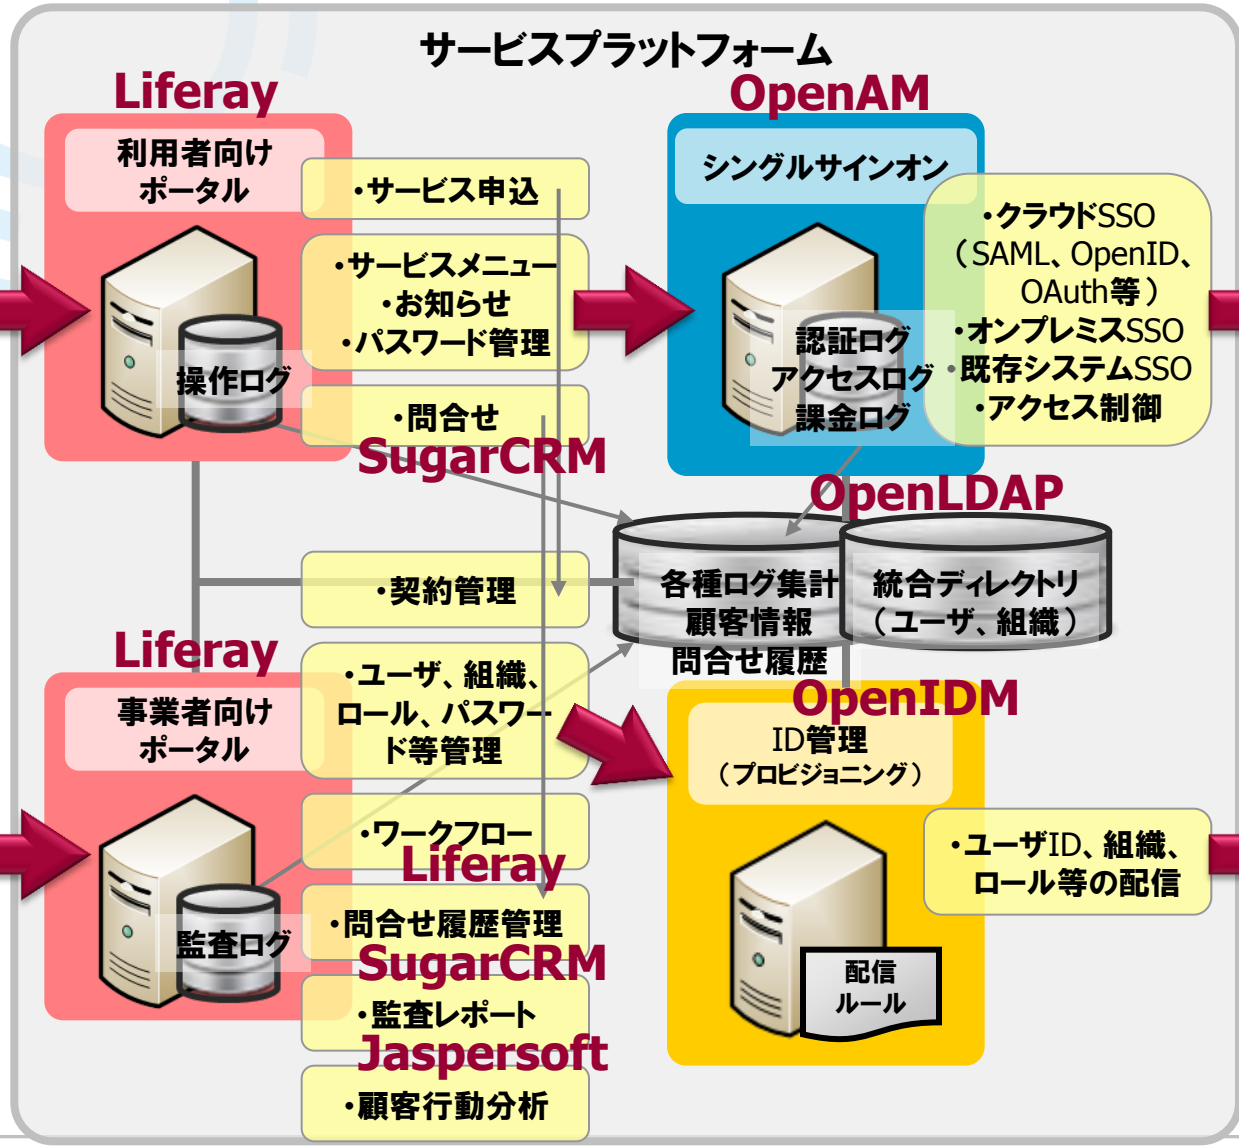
サービスプラットフォーム

Liferay

利用者向けポータル

操作ログ

・サービス申込

・サービスメニュー
・お知らせ
・パスワード管理

・問合せ

SugarCRM

OpenAM

シングルサインオン

認証ログ
アクセスログ
課金ログ

・クラウドSSO
（SAML、OpenID、OAuth等）
・オンプレミスSSO
・既存システムSSO
・アクセス制御

OpenLDAP

・契約管理

各種ログ集計
顧客情報
問合せ履歴

統合ディレクトリ
（ユーザ、組織）

Liferay

事業者向けポータル

監査ログ

・ユーザ、組織、ロール、パスワード等管理

・ワークフロー

Liferay

・問合せ履歴管理

SugarCRM

・監査レポート

Jaspersoft

・顧客行動分析

OpenIDM

ID管理
（プロビジョニング）

配信
ルール

・ユーザID、組織、ロール等の配信